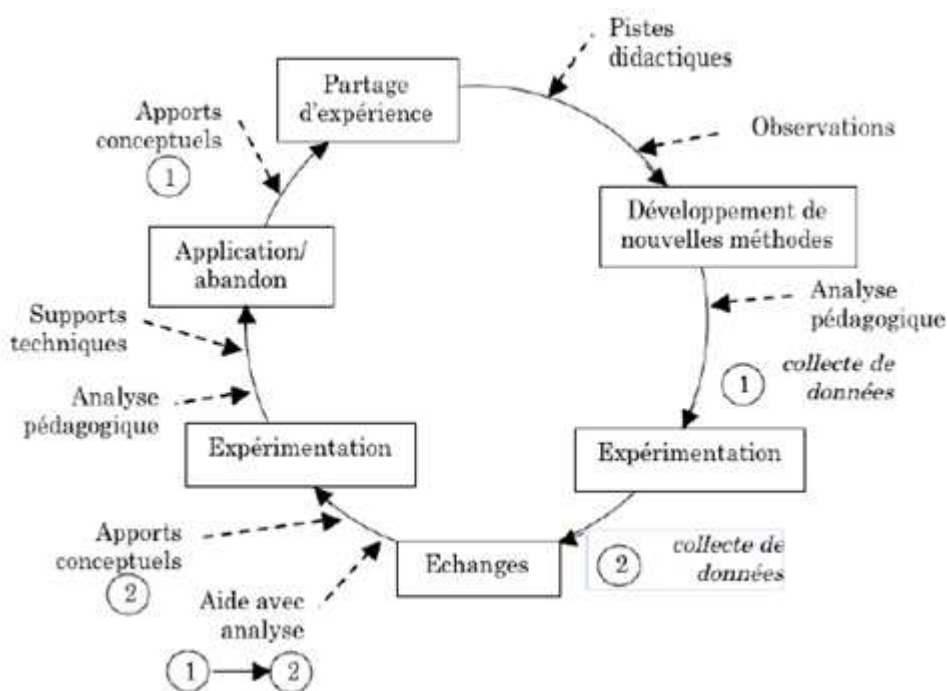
Pistes didactiques

Partage d'expérience

Apports conceptuels
1

Observations

Développement de nouvelles méthodes

Application/ abandon

Analyse pédagogique

Supports techniques

1 collecte de données

Analyse pédagogique

Expérimentation

Expérimentation

Apports conceptuels
2

Echanges

2 collecte de données

Aide avec analyse

1 → 2